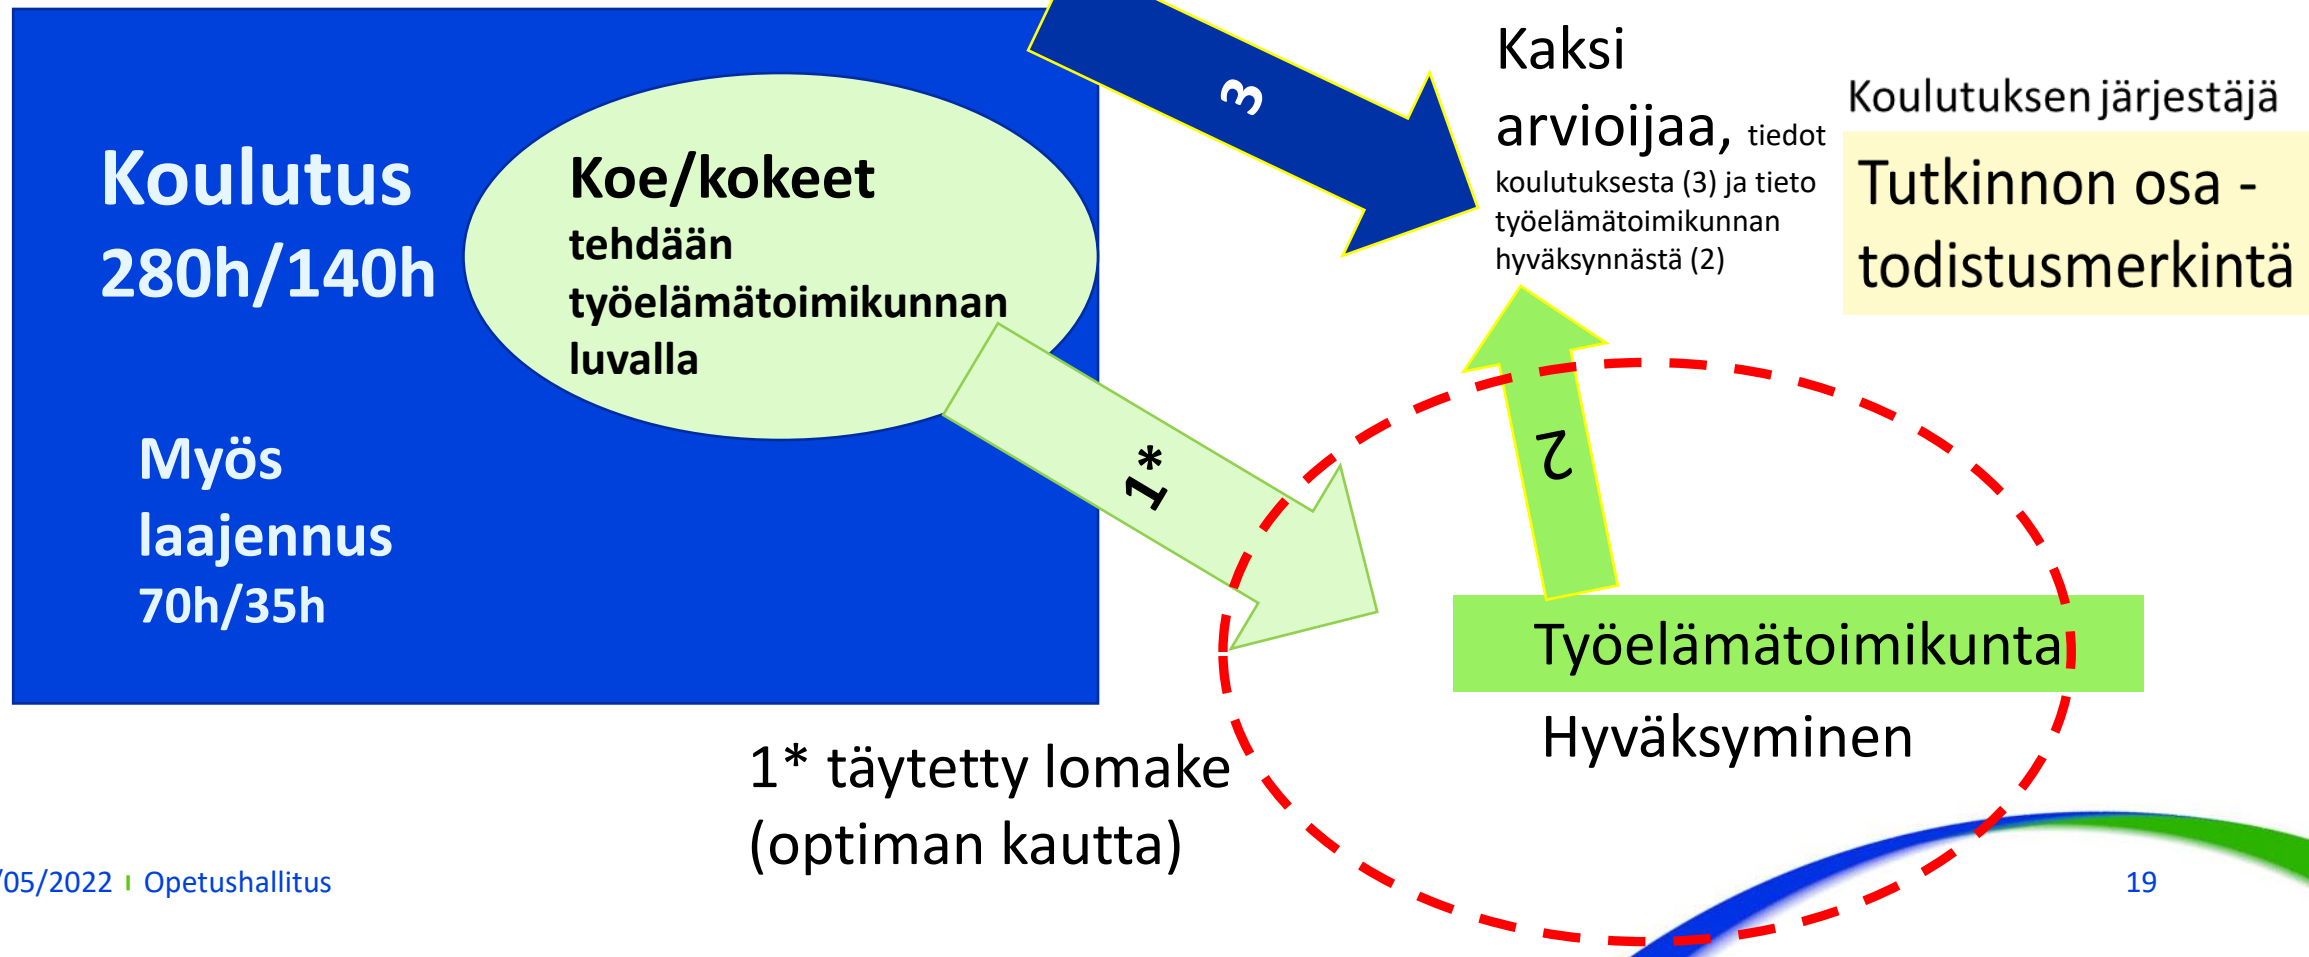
Koulutus 280h/140h

Koe/kokeet tehdään työelämätoimikunnan luvalla

Myös laajennus 70h/35h

3

Kaksi arvioijaa, tiedot koulutuksesta (3) ja tieto työelämätoimikunnan hyväksynnästä (2)

Koulutuksen järjestäjä

Tutkinnon osa - todistusmerkintä

1*

2

Työelämätoimikunta

Hyväksyminen

1* täytetty lomake (optiman kautta)

'05/2022 | Opetushallitus

19